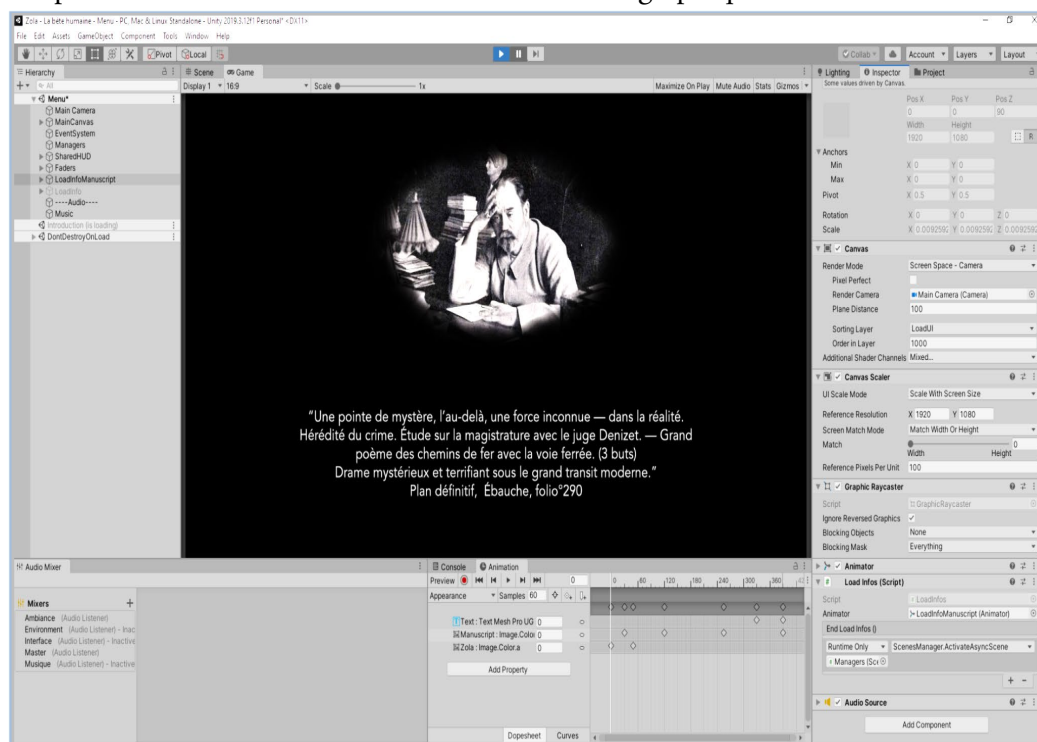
Zola - La bête humaine - Menu - PC, Mac & Linux Standalone - Unity 2019.3.12f1 Personal* <DX11>

File Edit Assets GameObject Component Tools Window Help

Pivot Local

Collab Account Layers Layout

Hierarchy

Menu*
Main Camera
MainCanvas
EventSystem
Managers
SharedHUD
Faders
LoadInfoManuscript
LoadInfo
----Audio----
Music
Introduction (is loading)
DontDestroyOnLoad

Scene Game

Display 1 16:9 Scale 1x

Maximize On Play Mute Audio Stats Gizmos

“Une pointe de mystère, l’au-delà, une force inconnue — dans la réalité. Hérédité du crime. Étude sur la magistrature avec le juge Denizet. — Grand poème des chemins de fer avec la voie ferrée. (3 buts) Drame mystérieux et terrifiant sous le grand transit moderne.” Plan définitif, Ébauche, folio°290

Lighting Inspector Project

Some values driven by Canvas.

Pos X Pos Y Pos Z
0 0 90
Width Height
1920 1080

Anchors
Min X 0 Y 0
Max X 0 Y 0
Pivot X 0.5 Y 0.5

Rotation X 0 Y 0 Z 0
Scale X 0.0092592 Y 0.0092592 Z 0.0092592

Canvas
Render Mode Screen Space - Camera
Pixel Perfect
Render Camera Main Camera (Camera)
Plane Distance 100
Sorting Layer LoadUI
Order in Layer 1000
Additional Shader Channels Mixed...

Canvas Scaler
UI Scale Mode Scale With Screen Size
Reference Resolution X 1920 Y 1080
Screen Match Mode Match Width Or Height
Match 0
Width Height
Reference Pixels Per Unit 100

Graphic Raycaster
Script GraphicRaycaster
Ignore Reversed Graphics
Blocking Objects None
Blocking Mask Everything

Animator

Load Infos (Script)
Script LoadInfos
Animator LoadInfoManuscript (Animator)
End Load Infos ()
Runtime Only ScenesManager.ActivateAsyncScene
Managers (Sc

Audio Source

Add Component

Audio Mixer

Mixers
Ambiance (Audio Listener)
Environment (Audio Listener) - Inac
Interface (Audio Listener) - Inactive
Master (Audio Listener)
Musique (Audio Listener) - Inactive

Console Animation

Preview 0
Appearance Samples 60

Text : Text Mesh Pro UG 0
Manuscript : Image.Color 0
Zola : Image.Color.a 0

Add Property

0 60 120 180 240 300 360

Dopesheet Curves